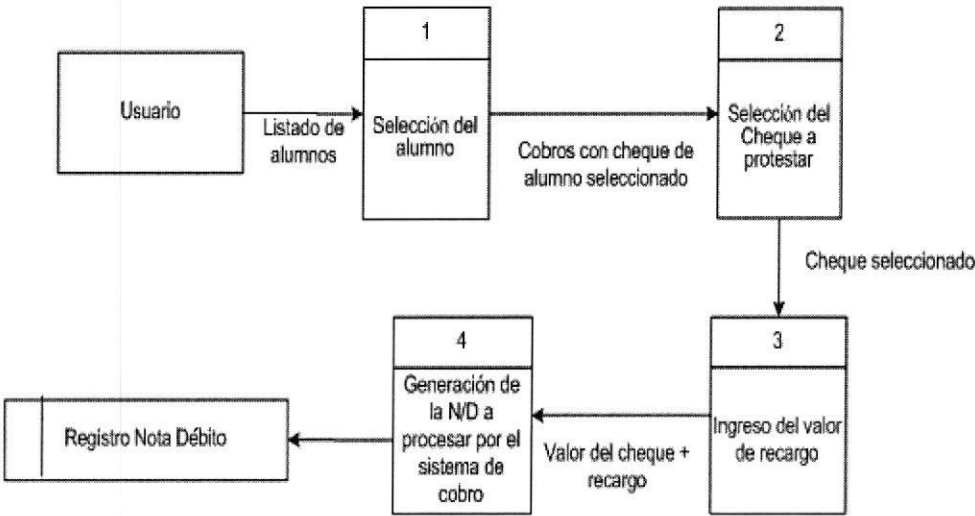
Usuario

Listado de alumnos

1

Selección del alumno

Cobros con cheque de alumno seleccionado

2

Selección del Cheque a protestar

Cheque seleccionado

3

Ingreso del valor de recargo

Valor del cheque + recargo

4

Generación de la N/D a procesar por el sistema de cobro

Registro Nota Débito